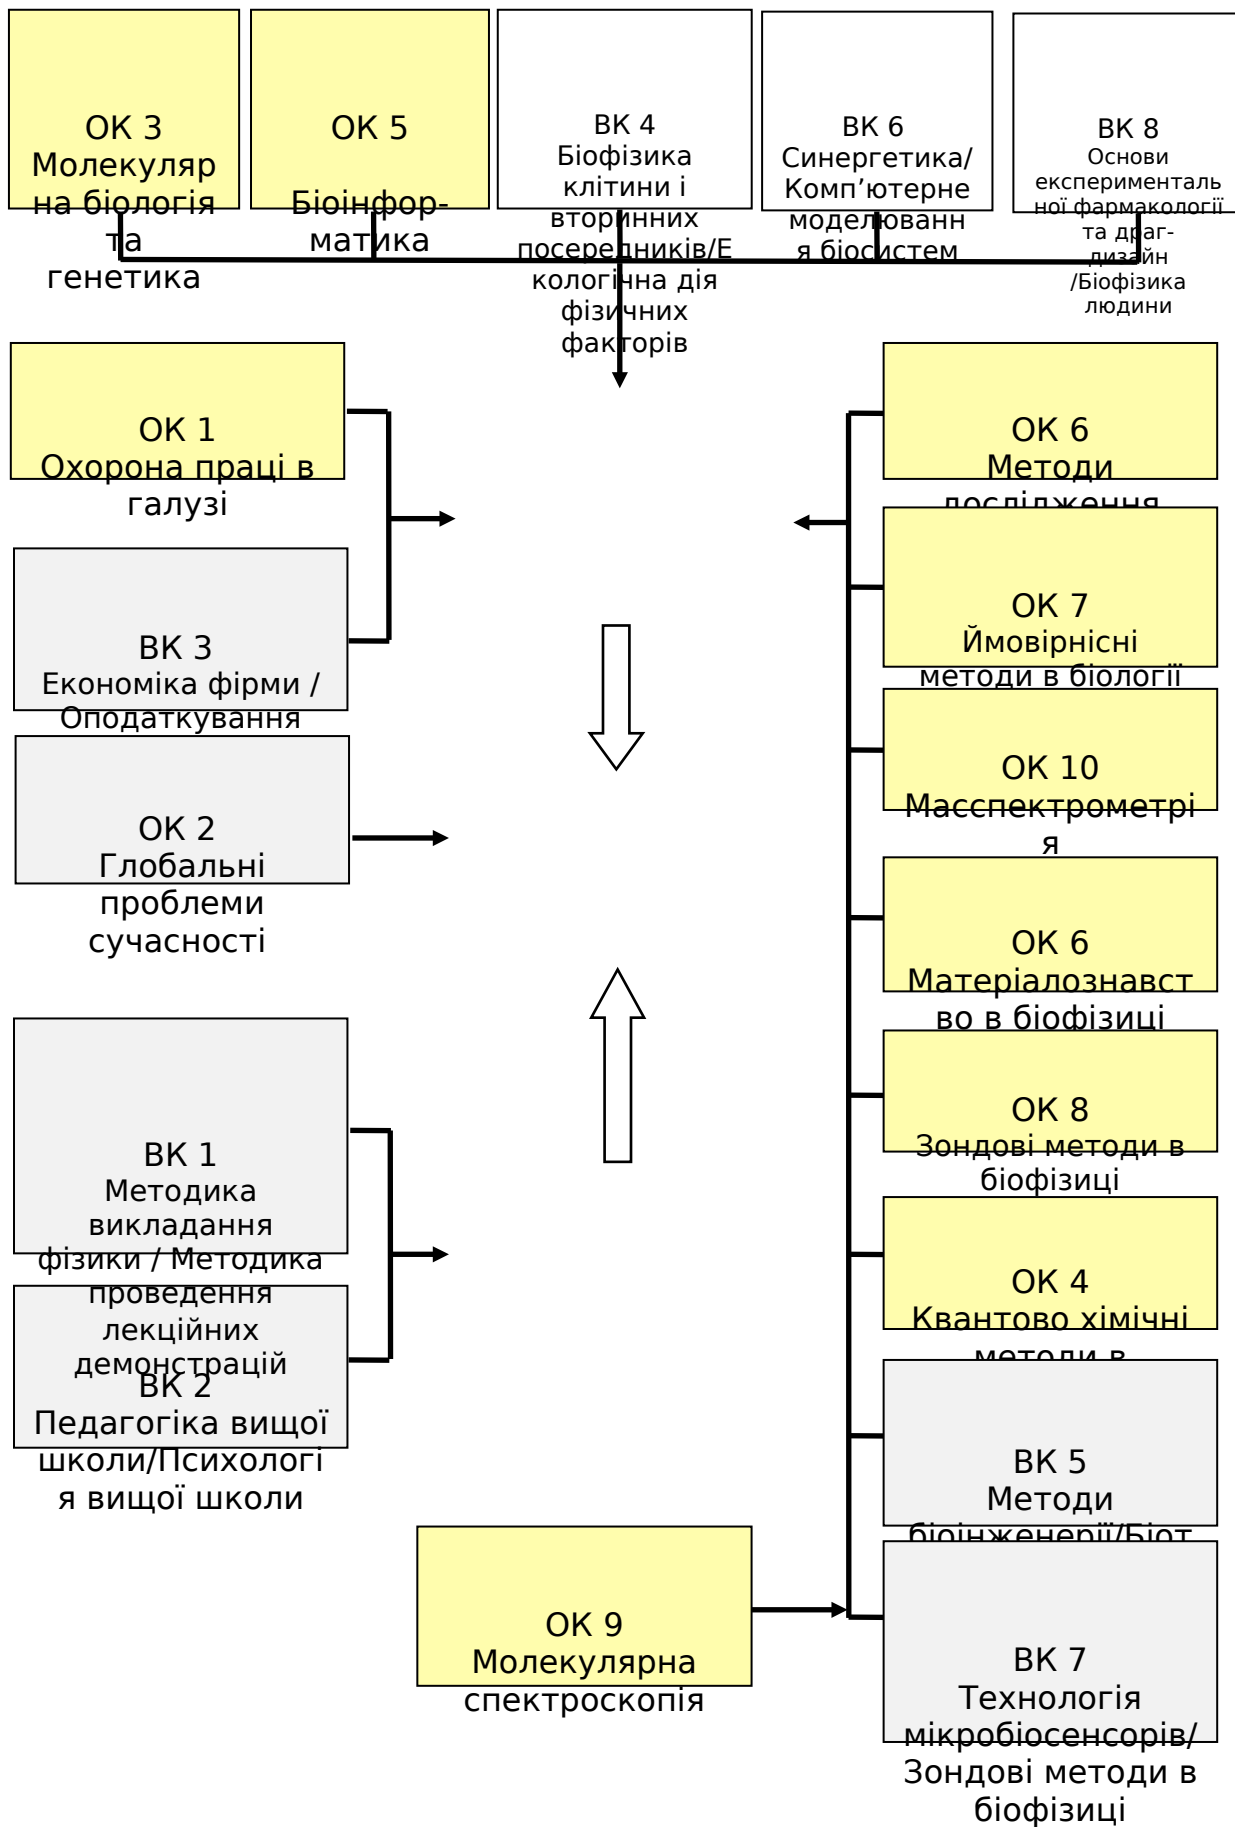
ОК 3
Молекулярна біологія та генетика

ОК 5
Біоінформатика

ВК 4
Біофізика клітини і вторинних посередників/Екологічна дія фізичних факторів

ВК 6
Синергетика/Комп’ютерне моделювання біосистем

ВК 8
Основи експериментальної фармакології та драг-дизайн /Біофізика людини

ОК 1
Охорона праці в галузі

ВК 3
Економіка фірми / Оподаткування

ОК 2
Глобальні проблеми сучасності

ВК 1
Методика викладання фізики / Методика проведення лекційних демонстрацій

ВК 2
Педагогіка вищої школи/Психологія вищої школи

ОК 9
Молекулярна спектроскопія

ОК 6
Методи дослідження

ОК 7
Ймовірнісні методи в біології

ОК 10
Масспектрометрія

ОК 6
Матеріалознавство в біофізиці

ОК 8
Зондові методи в біофізиці

ОК 4
Квантово хімічні методи в

ВК 5
Методи біоінженерії/Біот

ВК 7
Технологія мікробіосенсорів/Зондові методи в біофізиці